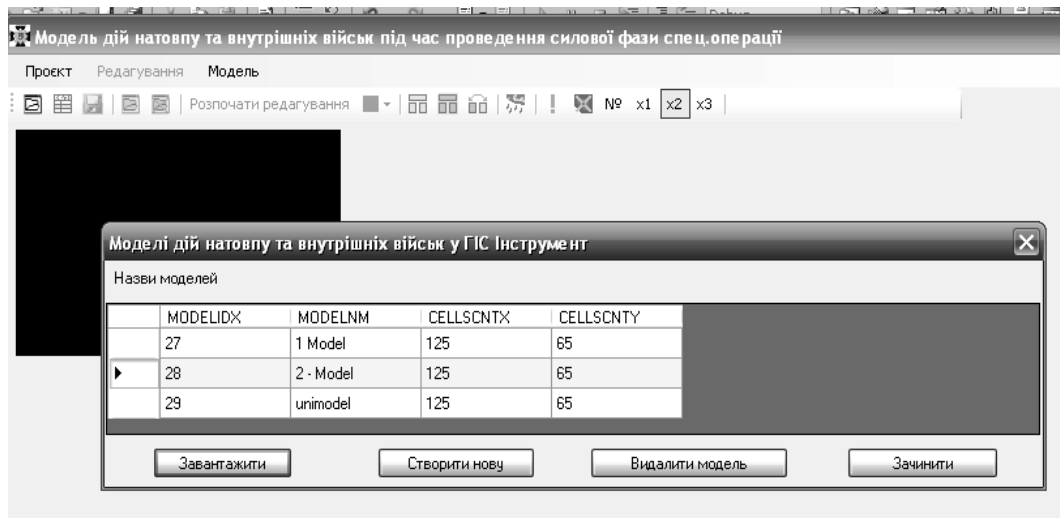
Модель дій натовпу та внутрішніх військ під час проведення силової фази спец.операції

Проект Редагування Модель

Розпочати редагування № x1 x2 x3

Моделі дій натовпу та внутрішніх військ у ГІС Інструмент

Назви моделей

| | MODELIDX | MODELNM | CELLSCNTX | CELLSCNTY |
|---|---|---|---|---|
| | 27 | 1 Model | 125 | 65 |
| ▶ | 28 | 2 - Model | 125 | 65 |
| | 29 | unimodel | 125 | 65 |

Завантажити Створити нову Видалити модель Зачинити